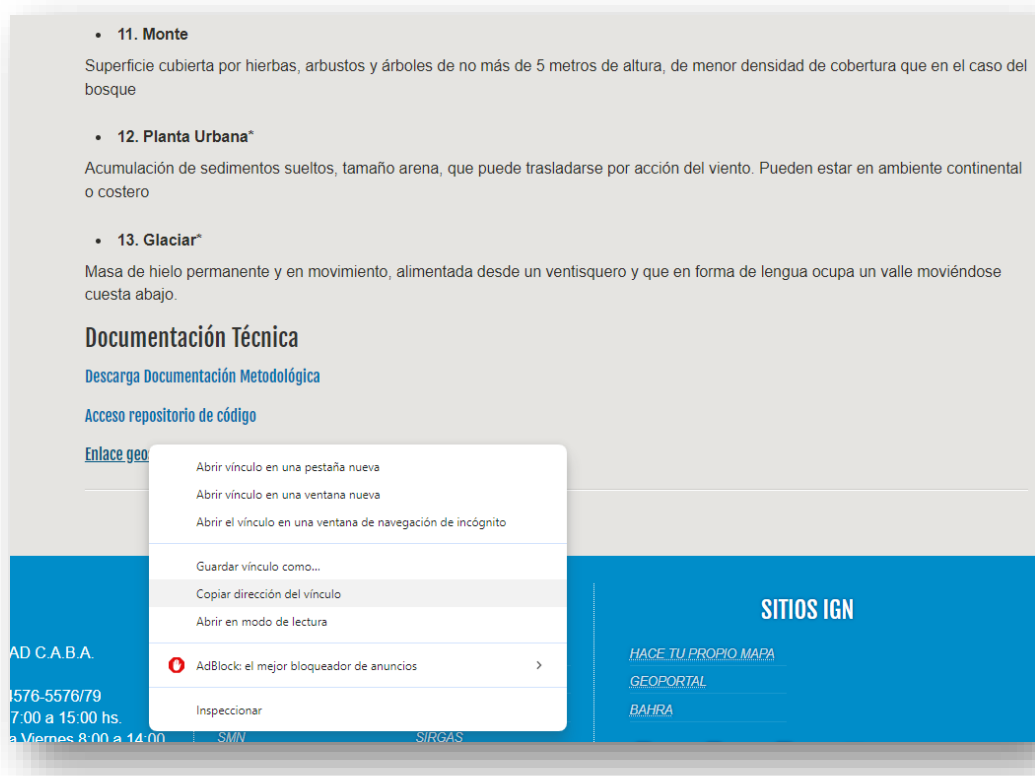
• 11. Monte

Superficie cubierta por hierbas, arbustos y árboles de no más de 5 metros de altura, de menor densidad de cobertura que en el caso del bosque

• 12. Planta Urbana*

Acumulación de sedimentos sueltos, tamaño arena, que puede trasladarse por acción del viento. Pueden estar en ambiente continental o costero

• 13. Glaciar*

Masa de hielo permanente y en movimiento, alimentada desde un ventisquero y que en forma de lengua ocupa un valle moviéndose cuesta abajo.

Documentación Técnica

Descarga Documentación Metodológica

Acceso repositorio de código

Enlace geo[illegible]

Abrir vínculo en una pestaña nueva
Abrir vínculo en una ventana nueva
Abrir el vínculo en una ventana de navegación de incógnito
Guardar vínculo como...
Copiar dirección del vínculo
Abrir en modo de lectura
AdBlock: el mejor bloqueador de anuncios
Inspeccionar

AD C.A.B.A.
4576-5576/79
7:00 a 15:00 hs.
a Viernes 8:00 a 14:00
SMN
SIRGAS

SITIOS IGN
HACE TU PROPIO MAPA
GEOPORTAL
BAHRA